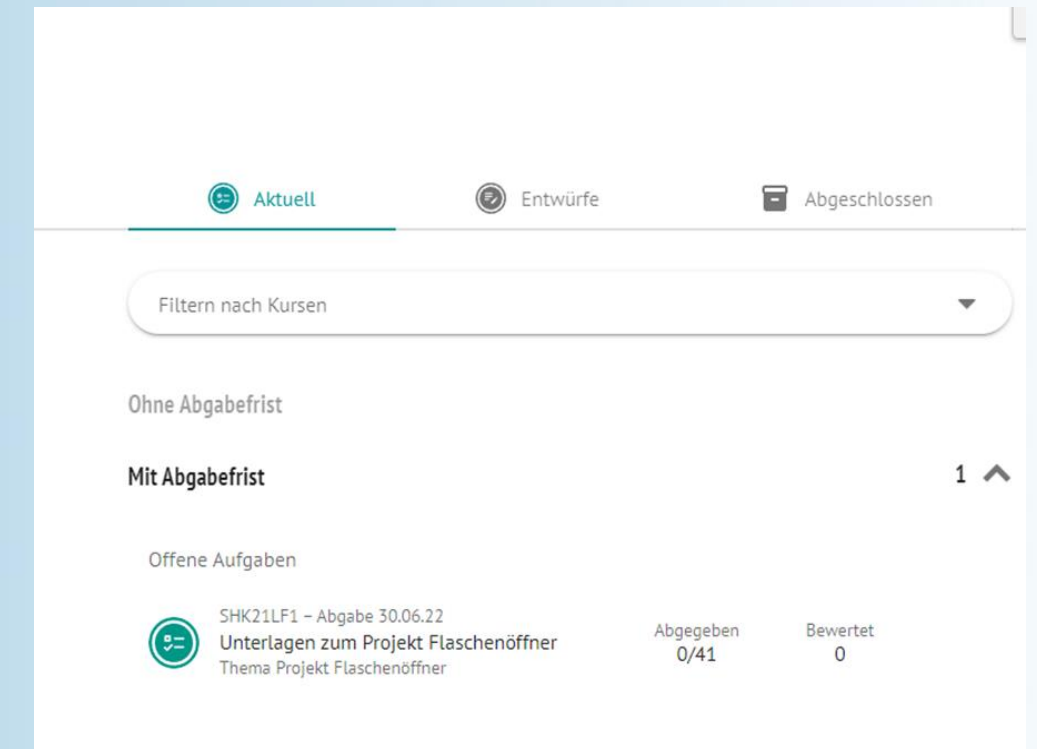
Aktuell Entwürfe Abgeschlossen

Filtern nach Kursen

Ohne Abgabefrist

Mit Abgabefrist 1

Offene Aufgaben

SHK21LF1 – Abgabe 30.06.22
Unterlagen zum Projekt Flaschenöffner
Thema Projekt Flaschenöffner

Abgegeben
0/41

Bewertet
0